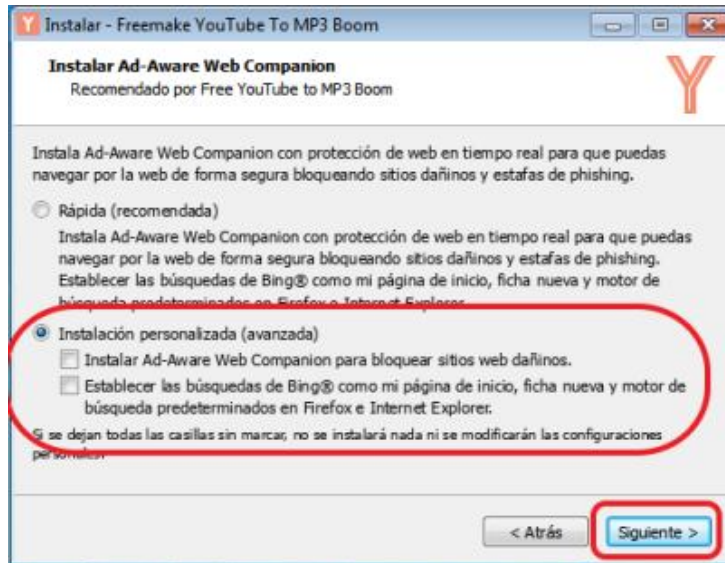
Instalar - Freemake YouTube To MP3 Boom

Instalar Ad-Aware Web Companion
Recomendado por Free YouTube to MP3 Boom

Instala Ad-Aware Web Companion con protección de web en tiempo real para que puedas navegar por la web de forma segura bloqueando sitios dañinos y estafas de phishing.

Rápida (recomendada)
Instala Ad-Aware Web Companion con protección de web en tiempo real para que puedas navegar por la web de forma segura bloqueando sitios dañinos y estafas de phishing. Establecer las búsquedas de Bing® como mi página de inicio, ficha nueva y motor de búsqueda predeterminados en Firefox e Internet Explorer.

Instalación personalizada (avanzada)
Instalar Ad-Aware Web Companion para bloquear sitios web dañinos.
Establecer las búsquedas de Bing® como mi página de inicio, ficha nueva y motor de búsqueda predeterminados en Firefox e Internet Explorer.

Si se dejan todas las casillas sin marcar, no se instalará nada ni se modificarán las configuraciones personales.

< Atrás
Siguiente >